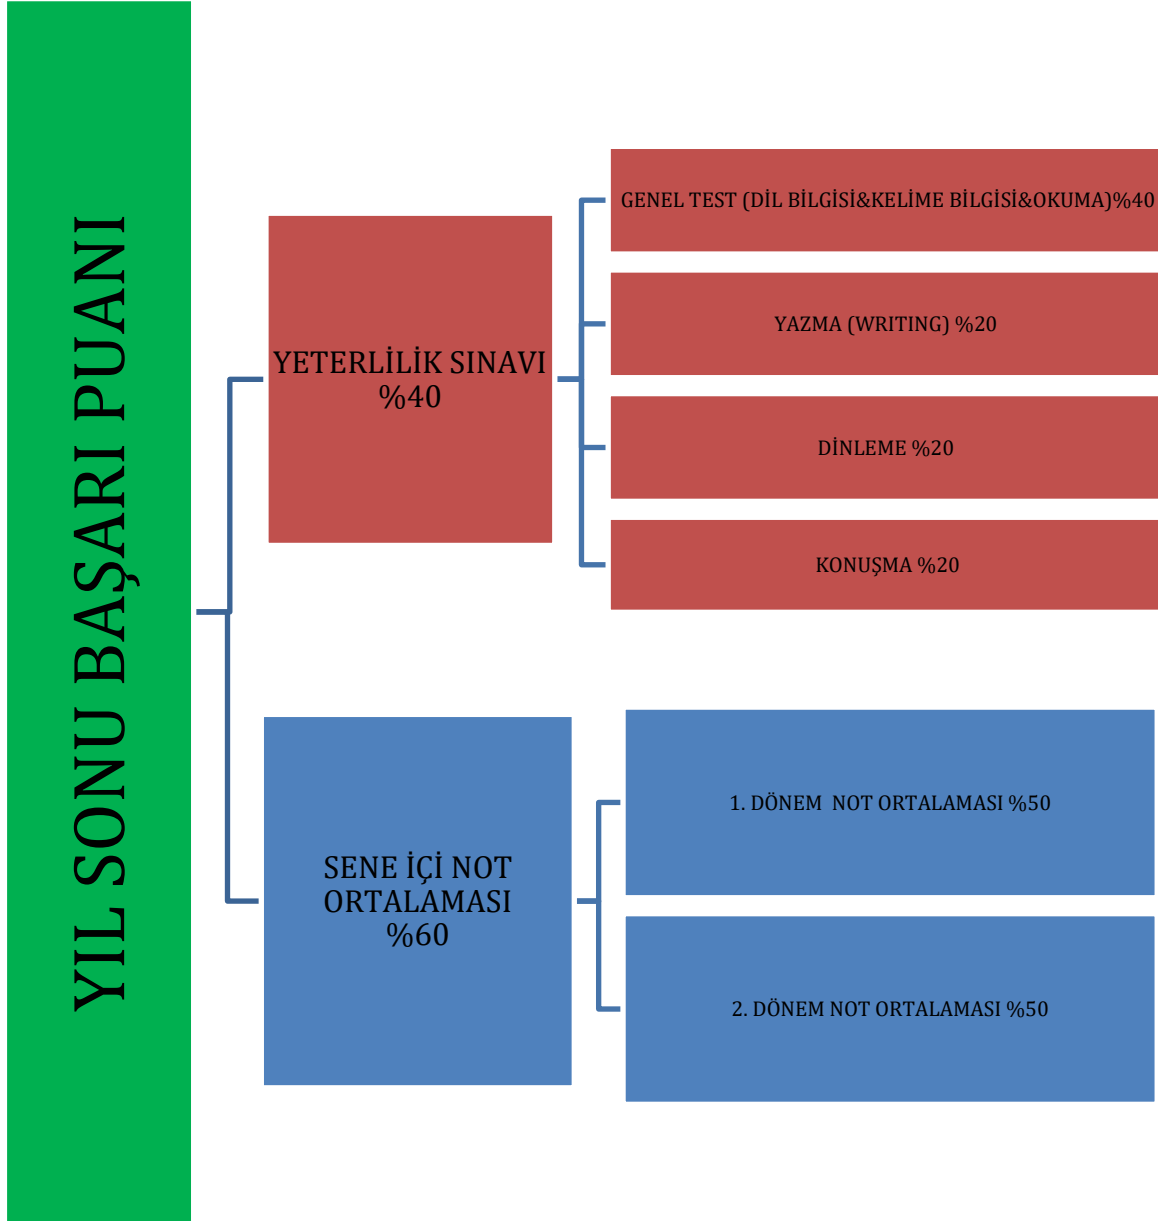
YIL SONU BAŞARI PUANI

YETERLİLİK SINAVI %40

GENEL TEST (DİL BİLGİSİ&KELİME BİLGİSİ&OKUMA)%40

YAZMA (WRITING) %20

DİNLEME %20

KONUŞMA %20

SENE İÇİ NOT ORTALAMASI %60

1. DÖNEM NOT ORTALAMASI %50

2. DÖNEM NOT ORTALAMASI %50